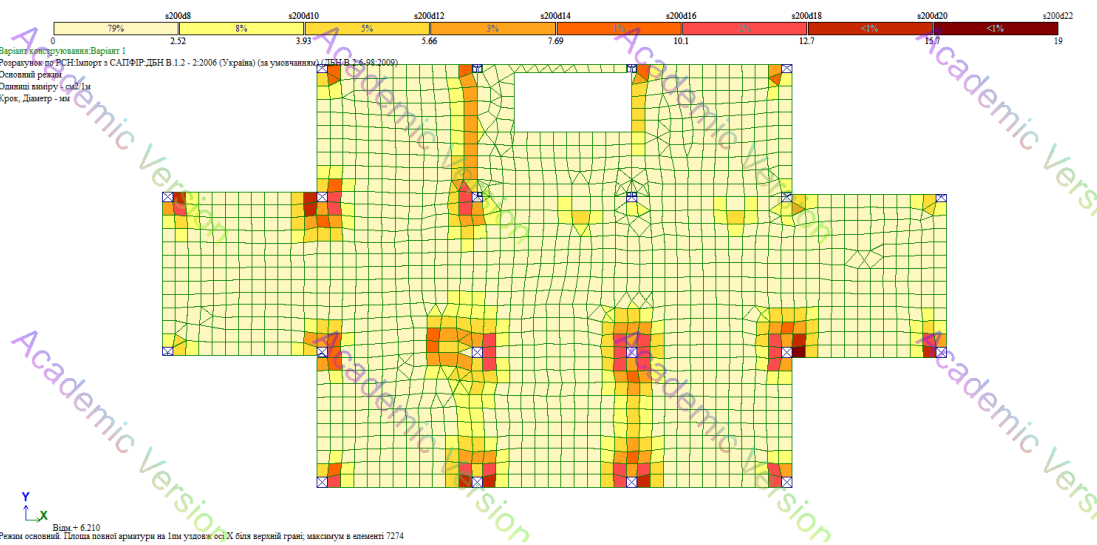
s200d8 s200d10 s200d12 s200d14 s200d16 s200d18 s200d20 s200d22

| 79% | 8% | 5% | 3% | 1% | 2% | <1% | <1% |
|---|---|---|---|---|---|---|---|

0 2.52 3.93 5.66 7.69 10.1 12.7 15.7 19

Варіант конструювання:Варіант 1
Розрахунок по РСН:Імпорт з САПФІР:ДБН В.1.2 - 2:2006 (Україна) (за умовчанням) (ДБН В.2.6-98:2009)
Основний режим
Одиниці виміру - см2/1м
Крок, Діаметр - мм

Academic Version
Academic Version
Academic Version
Academic Version
Academic Version
Academic Version
Academic Version
Academic Version

Y
X
Відм.+ 6.210
Режим основний. Площа повної арматури на 1пм уздовж осі X біля верхньої грані; максимум в елементі 7274